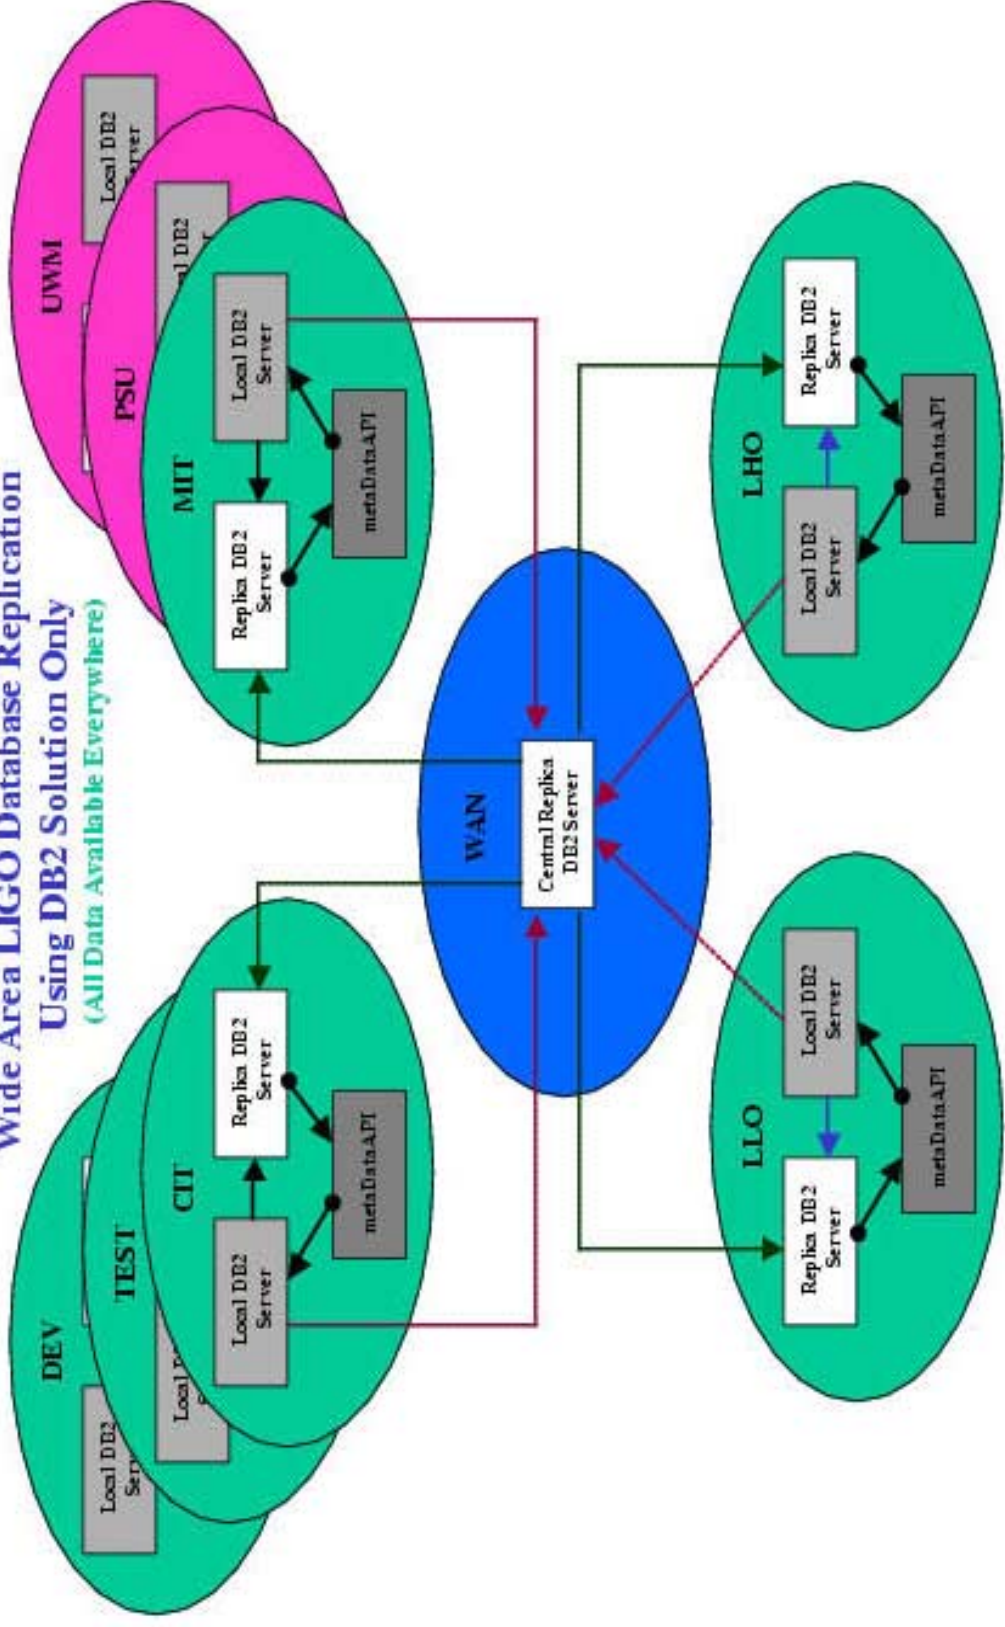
Wide Area LIGO Database Replication
Using DB2 Solution Only
(All Data Available Everywhere)

UWM
Local DB2 Server

PSU
Local DB2 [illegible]

MIT
Local DB2 Server
Replica DB2 Server
metaDataAPI

DEV
Local DB2 Serv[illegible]

TEST
Local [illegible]

CIT
Local DB2 Server
Replica DB2 Server
metaDataAPI

WAN
Central Replica DB2 Server

LHO
Replica DB2 Server
Local DB2 Server
metaDataAPI

LLO
Local DB2 Server
Replica DB2 Server
metaDataAPI